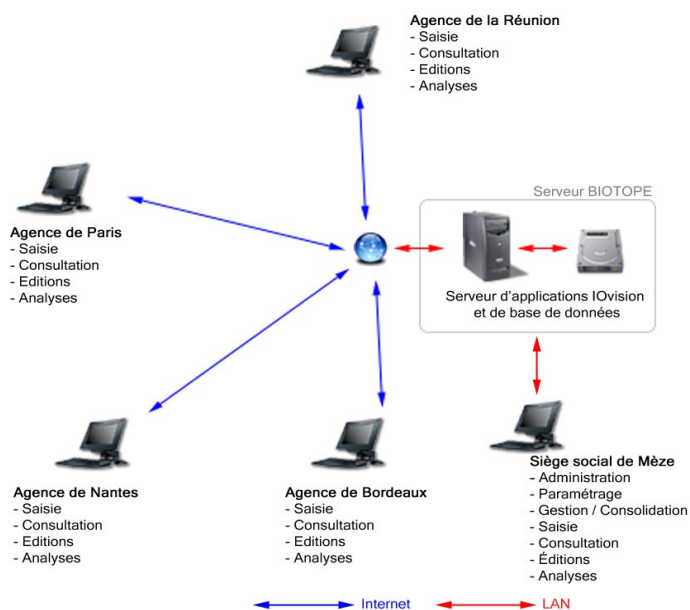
Agence de la Réunion
- Saisie
- Consultation
- Editions
- Analyses

Agence de Paris
- Saisie
- Consultation
- Editions
- Analyses

Serveur BIOTOPE

Serveur d'applications IOvision et de base de données

Agence de Nantes
- Saisie
- Consultation
- Editions
- Analyses

Agence de Bordeaux
- Saisie
- Consultation
- Editions
- Analyses

Siège social de Mèze
- Administration
- Paramétrage
- Gestion / Consolidation
- Saisie
- Consultation
- Éditions
- Analyses

Internet
LAN